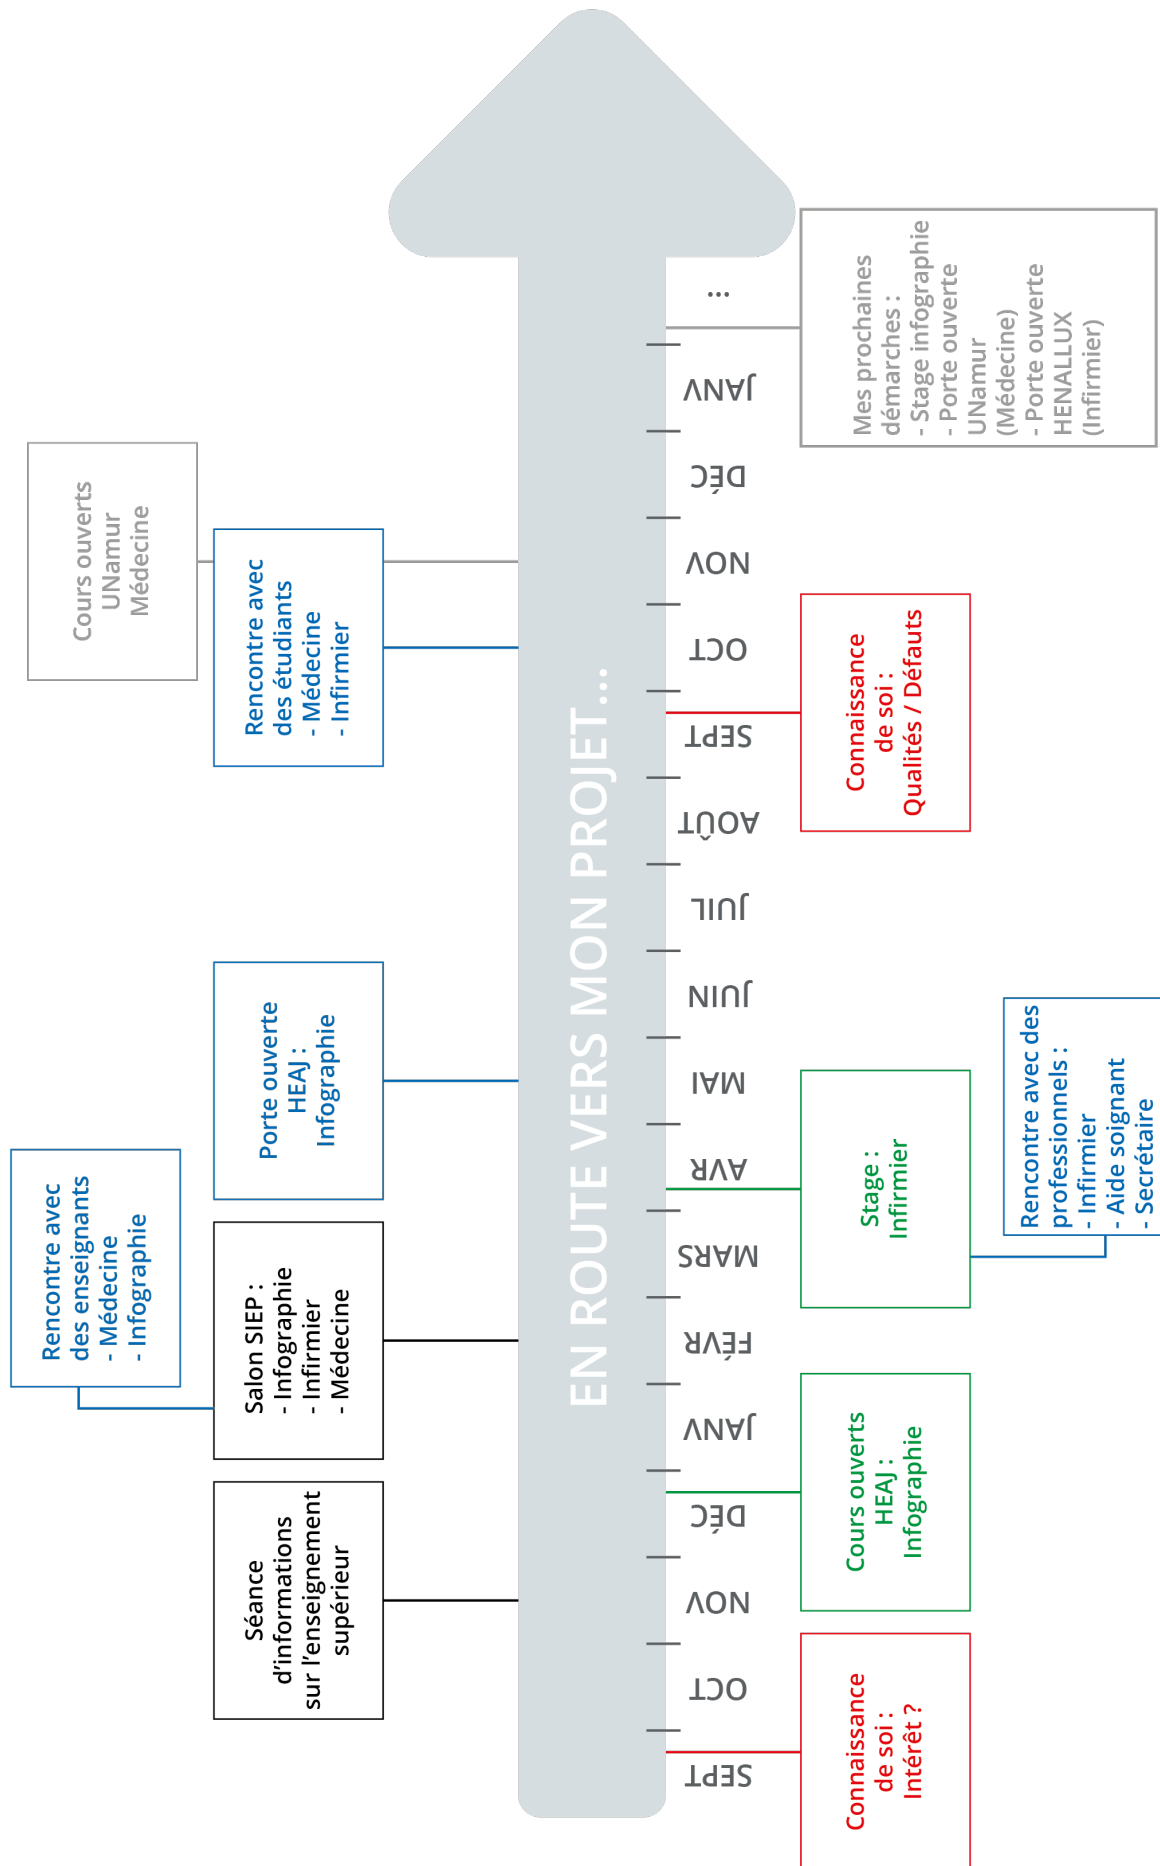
EN ROUTE VERS MON PROJET...

SEPT
OCT
NOV
DÉC
JANV
FÉVR
MARS
AVR
MAI
JUIN
JUIL
AOÛT
SEPT
OCT
NOV
DÉC
JANV
...

Séance d'informations sur l'enseignement supérieur

Salon SIEP :
- Infographie
- Infirmier
- Médecine

Rencontre avec des enseignants
- Médecine
- Infographie

Porte ouverte HEAJ : Infographie

Rencontre avec des étudiants
- Médecine
- Infirmier

Cours ouverts UNamur Médecine

Connaissance de soi : Intérêt ?

Cours ouverts HEAJ : Infographie

Stage : Infirmier

Rencontre avec des professionnels :
- Infirmier
- Aide soignant
- Secrétaire

Connaissance de soi : Qualités / Défauts

Mes prochaines démarches :
- Stage infographie
- Porte ouverte UNamur (Médecine)
- Porte ouverte HENALLUX (Infirmier)